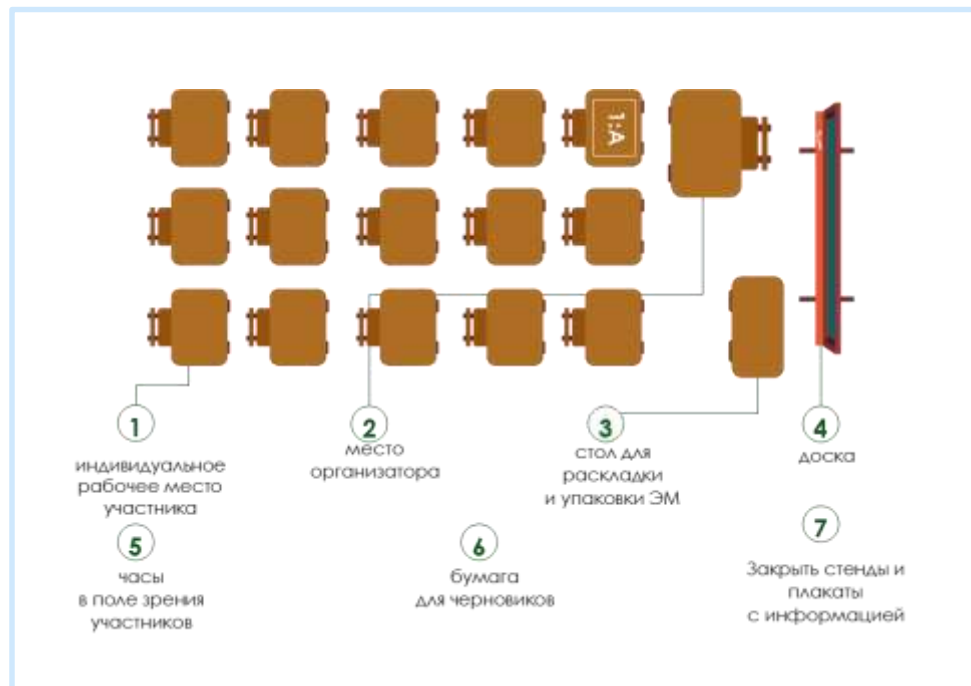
1:A

1
индивидуальное рабочее место участника

2
место организатора

3
стол для раскладки и упаковки ЭМ

4
доска

5
часы в поле зрения участников

6
бумага для черновиков

7
Закрыть стенды и плакаты с информацией